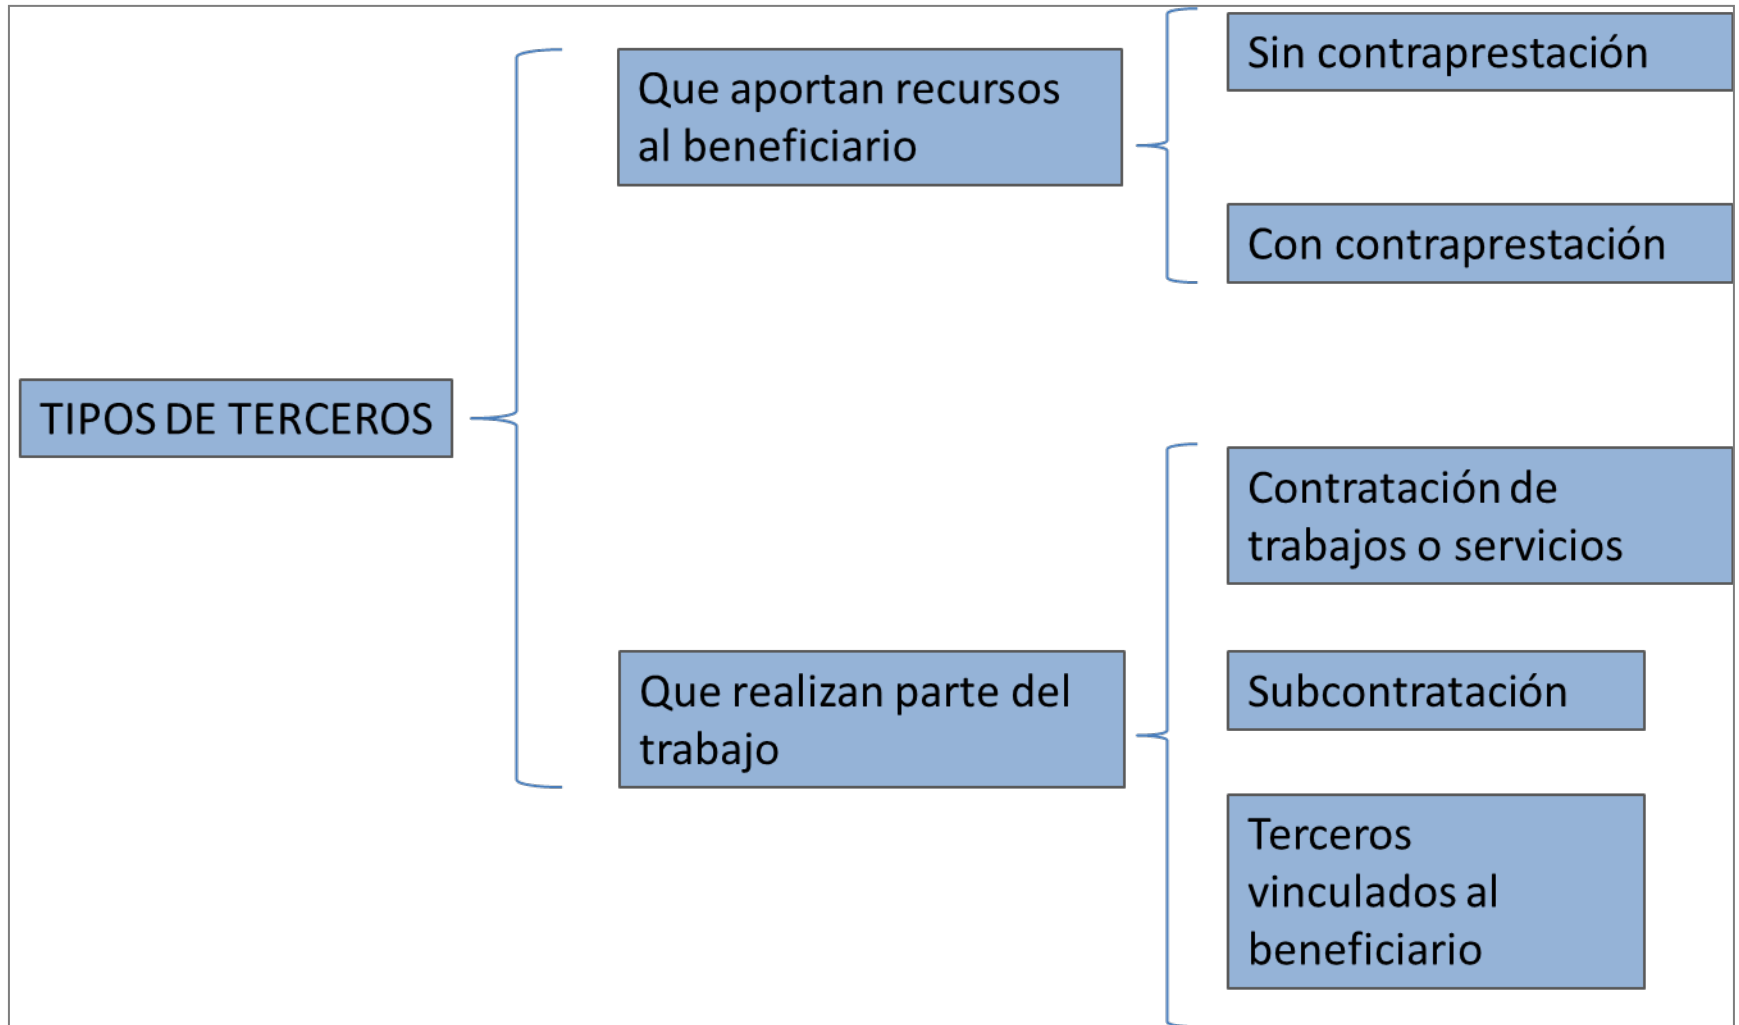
TIPOS DE TERCEROS

Que aportan recursos al beneficiario

Sin contraprestación

Con contraprestación

Que realizan parte del trabajo

Contratación de trabajos o servicios

Subcontratación

Terceros vinculados al beneficiario